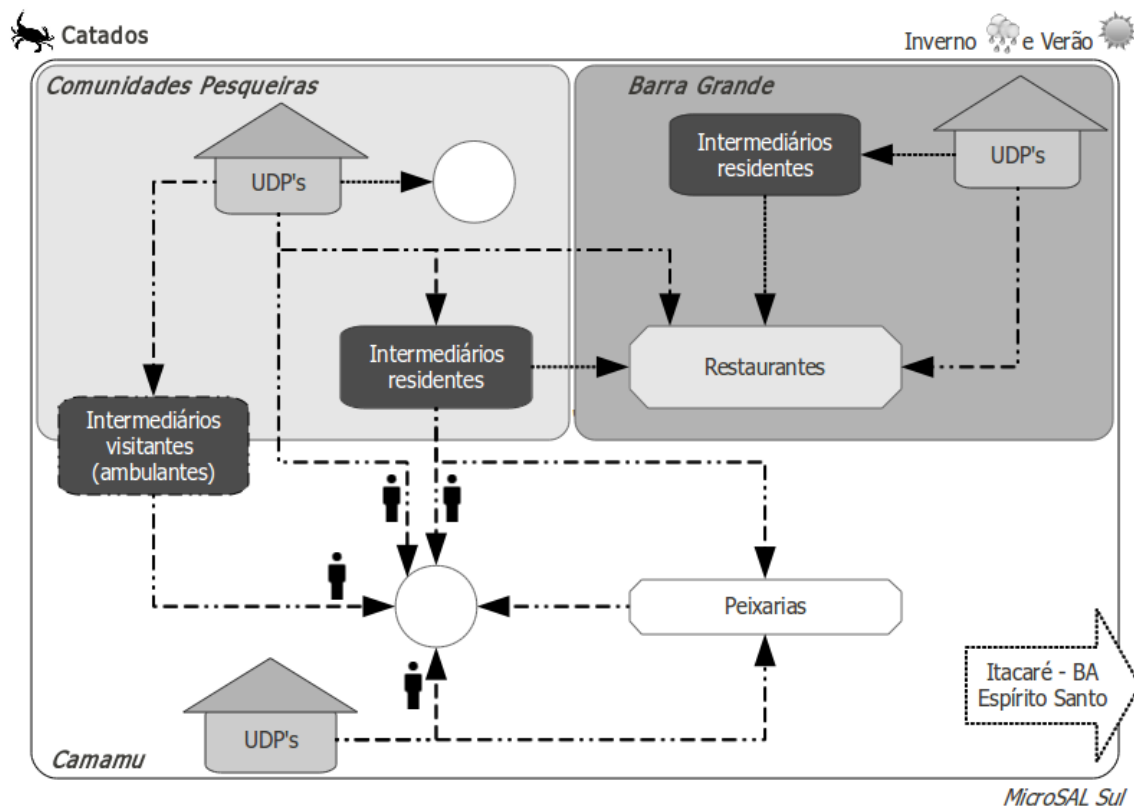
Catados

Inverno e Verão

Comunidades Pesqueiras

Barra Grande

UDP's

Intermediários residentes

UDP's

Intermediários residentes

Restaurantes

Intermediários visitantes (ambulantes)

Peixarias

Itacaré - BA
Espírito Santo

UDP's

Camamu

MicroSAL Sul